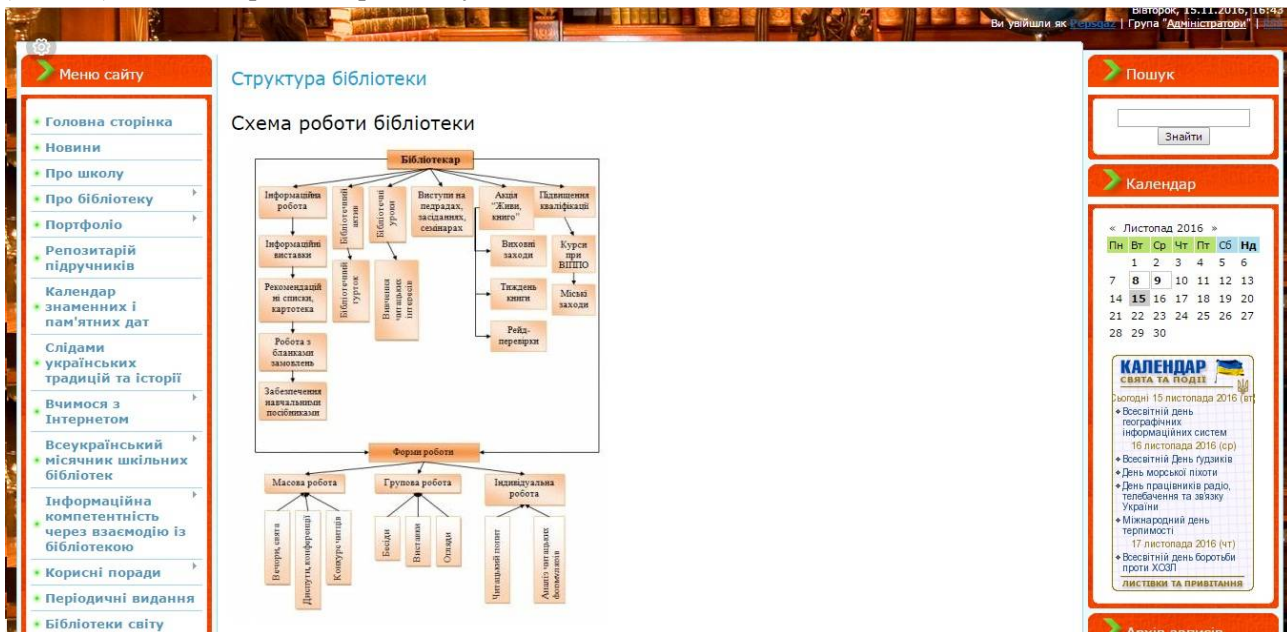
Вівторок, 15.11.2016, 16:4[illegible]
Ви увійшли як Pepsoaz | Група "Адміністратори" | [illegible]

Меню сайту
Головна сторінка
Новини
Про школу
Про бібліотеку
Портфоліо
Репозитарій підручників
Календар знаменних і пам'ятних дат
Слідами українських традицій та історії
Вчимося з Інтернетом
Всеукраїнський місячник шкільних бібліотек
Інформаційна компетентність через взаємодію із бібліотекою
Корисні поради
Періодичні видання
Бібліотеки світу

Структура бібліотеки

Схема роботи бібліотеки

Бібліотекар
Інформаційна робота
Бібліотечний актив
Бібліотечні уроки
Виступи на педрадах, засіданнях, семінарах
Акція "Живи, книго"
Підвищення кваліфікації
Інформаційні виставки
Бібліотечний гурток
Вивчення читацьких інтересів
Виховні заходи
Курси при ВІППО
Рекомендаційні списки, картотека
Тиждень книги
Місцеві заходи
Робота з бланками замовлень
Рейд-перевірки
Забезпечення навчальними посібниками

Форми роботи
Масова робота
Групова робота
Індивідуальна робота
Вечори, свята
Диспути, конференції
Конкурс читців
Бесіди
Виставки
Огляди
Читацький попит
Аналіз читацьких формулярів

Пошук
Знайти

Календар
« Листопад 2016 »
| Пн | Вт | Ср | Чт | Пт | Сб | Нд |
|---|---|---|---|---|---|---|
|  | 1 | 2 | 3 | 4 | 5 | 6 |
| 7 | 8 | 9 | 10 | 11 | 12 | 13 |
| 14 | 15 | 16 | 17 | 18 | 19 | 20 |
| 21 | 22 | 23 | 24 | 25 | 26 | 27 |
| 28 | 29 | 30 |  |  |  |  |

КАЛЕНДАР СВЯТА ТА ПОДІЇ
Сьогодні 15 листопада 2016 (вт)
Всесвітній день географічних інформаційних систем
16 листопада 2016 (ср)
Всесвітній День ґудзиків
День морської піхоти
День працівників радіо, телебачення та зв'язку України
Міжнародний день терпимості
17 листопада 2016 (чт)
Всесвітній день боротьби проти ХОЗЛ
ЛИСТІВКИ ТА ПРИВІТАННЯ

Архів записів